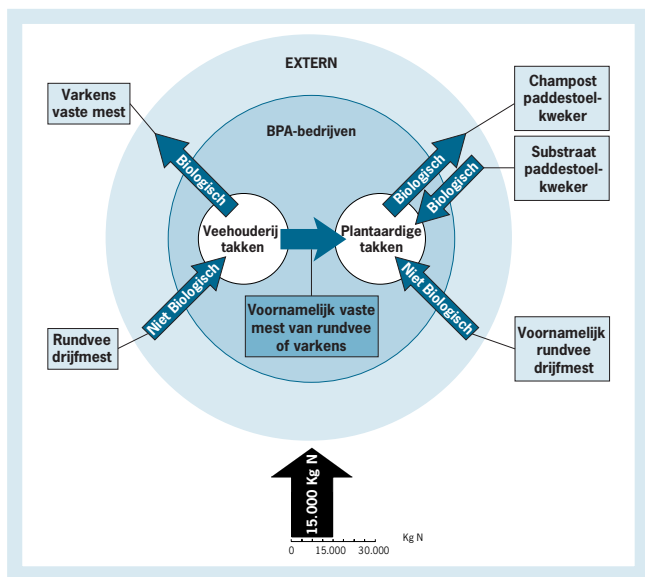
EXTERN

Varkens vaste mest

BPA-bedrijven

Champost paddestoelkweker

Substraat paddestoelkweker

Biologisch

Biologisch

Biologisch

Veehouderij takken

Plantaardige takken

Niet Biologisch

Niet Biologisch

Rundvee drijfmest

Voornamelijk vaste mest van rundvee of varkens

Voornamelijk rundvee drijfmest

15.000 Kg N

0 15.000 30.000 Kg N